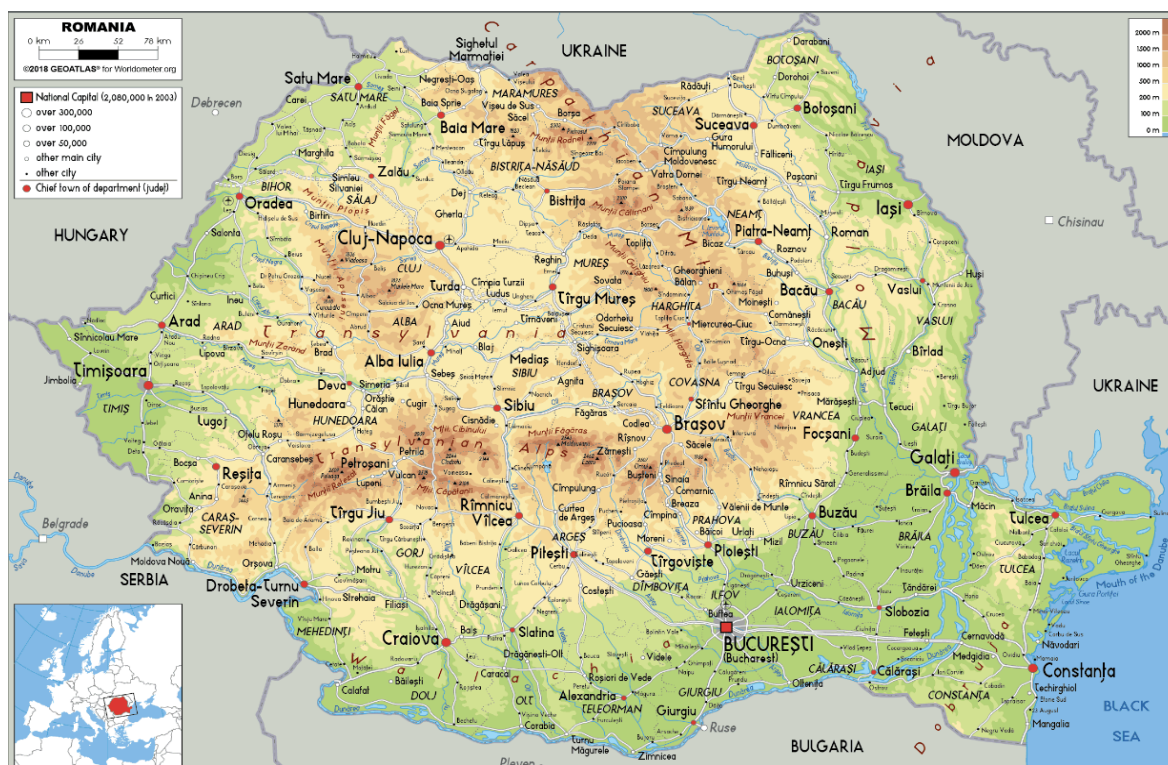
ROMANIA
0 km 26 52 78 km
©2018 GEOATLAS® for Worldometer.org

National Capital (2,080,000 in 2003)
over 300,000
over 100,000
over 50,000
other main city
other city
Chief town of department (judeţ)

2000 m
1500 m
1000 m
500 m
200 m
100 m
0 m

UKRAINE
MOLDOVA
HUNGARY
UKRAINE
SERBIA
BULGARIA
BLACK SEA

Sighetul Marmaţiei
Satu Mare
SATU MARE
Debrecen
Negreşti-Oaş
MARAMUREŞ
Baia Sprie
Vişeu de Sus
Baia Mare
Târgu Lăpuş
Carei
Borşa
Rădăuţi
BOTOŞANI
Dorohoi
Darabani
Botoşani
SUCEAVA
Suceava
Gura Humorului
Câmpulung Moldovenesc
Fălticeni
Paşcani
IAŞI
Târgu Frumos
Iaşi
Chisinau
BISTRIŢA-NĂSĂUD
Vatra Dornei
Bistriţa
Târgu Neamţ
NEAMŢ
Piatra-Neamţ
Roman
Bicaz
Roznov
Zalău
SĂLAJ
Şimleu Silvaniei
BIHOR
Oradea
Dej
Gherla
Cluj-Napoca
CLUJ
Turda
Câmpia Turzii
Luduş
Reghin
MUREŞ
Târgu Mureş
Topliţa
Gheorghieni
Bălan
HARGHITA
Buhuşi
Bacău
BACĂU
Vaslui
VASLUI
Huşi
Moineşti
Comăneşti
Oneşti
Bârlad
Miercurea-Ciuc
Odorheiu Secuiesc
Târnăveni
Sighişoara
Mediaş
SIBIU
Arad
ARAD
Ineu
Lipova
Sânnicolau Mare
Timişoara
TIMIŞ
Jimbolia
Alba Iulia
ALBA
Aiud
Ocna Mureş
Blaj
Brad
Deva
Simeria
Hunedoara
HUNEDOARA
Orăştie
Călan
Sebeş
Cugir
Sibiu
Agnita
BRAŞOV
Făgăraş
Braşov
Codlea
Râşnov
Zărneşti
COVASNA
Sfântu Gheorghe
Târgu Secuiesc
VRANCEA
Focşani
Adjud
Tecuci
GALAŢI
Galaţi
Brăila
BRĂILA
Tulcea
TULCEA
Măcin
Lugoj
Reşiţa
CARAŞ-SEVERIN
Caransebeş
Oţelu Roşu
Oraviţa
Anina
Bocşa
Petroşani
Lupeni
Vulcan
Târgu Jiu
GORJ
Râmnicu Vâlcea
VÂLCEA
Câmpulung
Curtea de Argeş
ARGEŞ
Piteşti
Sinaia
Buşteni
Comarnic
Breaza
Câmpina
PRAHOVA
Ploieşti
Târgovişte
DÂMBOVIŢA
Moreni
Găeşti
Vălenii de Munte
Râmnicu Sărat
Buzău
BUZĂU
Mizil
Urziceni
IALOMIŢA
Slobozia
Feteşti
Cernavodă
Medgidia
Constanţa
CONSTANŢA
Mangalia
Techirghiol
Năvodari
Mouth of the Danube
Belgrade
Moldova Nouă
Orşova
Drobeta-Turnu Severin
MEHEDINŢI
Strehaia
Filiaşi
Motru
Craiova
DOLJ
Băileşti
Calafat
Balş
Slatina
OLT
Drăgăneşti-Olt
Caracal
Corabia
Turnu Măgurele
Roşiorii de Vede
Alexandria
TELEORMAN
Giurgiu
GIURGIU
Ruse
Videle
Costeşti
Mioveni
Buftea
ILFOV
BUCUREŞTI
(Bucharest)
Olteniţa
CĂLĂRAŞI
Călăraşi
Drăgăşani
Munţii Apuseni
Munţii Bihor
Transylvania
Transylvanian Alps
Munţii Făgăraş
Munţii Parâng
Munţii Retezat
Carpathian Mts
Munţii Rodnei
Munţii Călimani
Munţii Vrancei
Munţii Zarand
Wallachia
Moldova